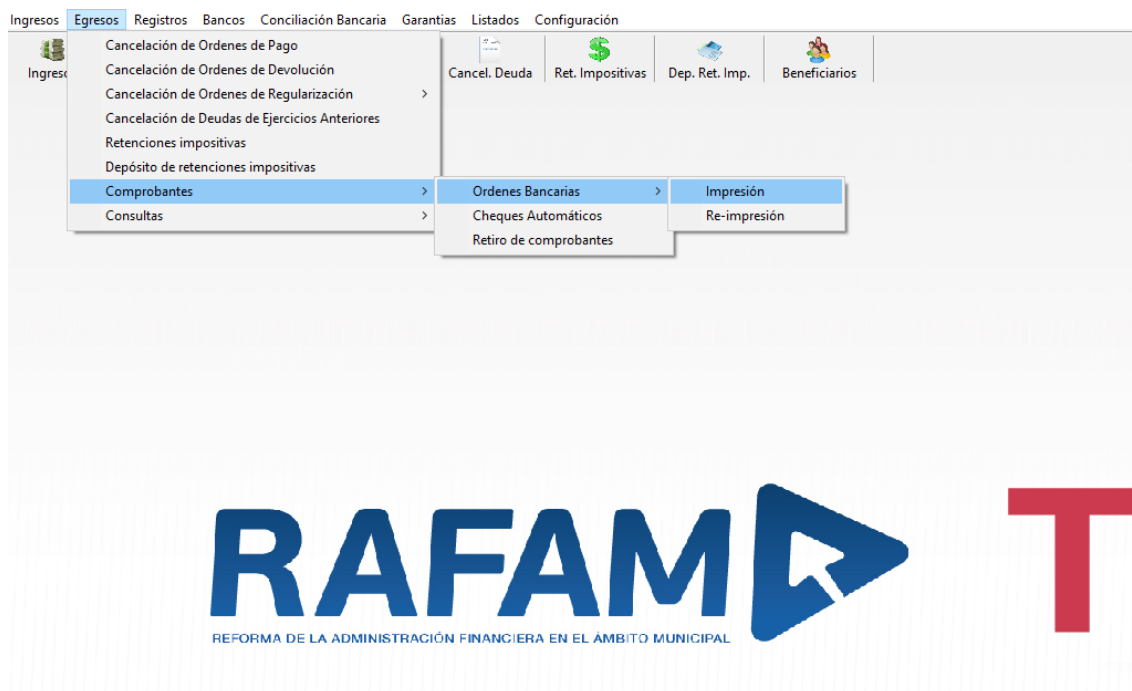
Ingresos Egresos Registros Bancos Conciliación Bancaria Garantias Listados Configuración

Ingreso

Cancel. Deuda Ret. Impositivas Dep. Ret. Imp. Beneficiarios

Cancelación de Ordenes de Pago
Cancelación de Ordenes de Devolución
Cancelación de Ordenes de Regularización >
Cancelación de Deudas de Ejercicios Anteriores
Retenciones impositivas
Depósito de retenciones impositivas
Comprobantes >
Consultas >

Ordenes Bancarias >
Cheques Automáticos
Retiro de comprobantes

Impresión
Re-impresión

RAFAM

REFORMA DE LA ADMINISTRACIÓN FINANCIERA EN EL ÁMBITO MUNICIPAL

T